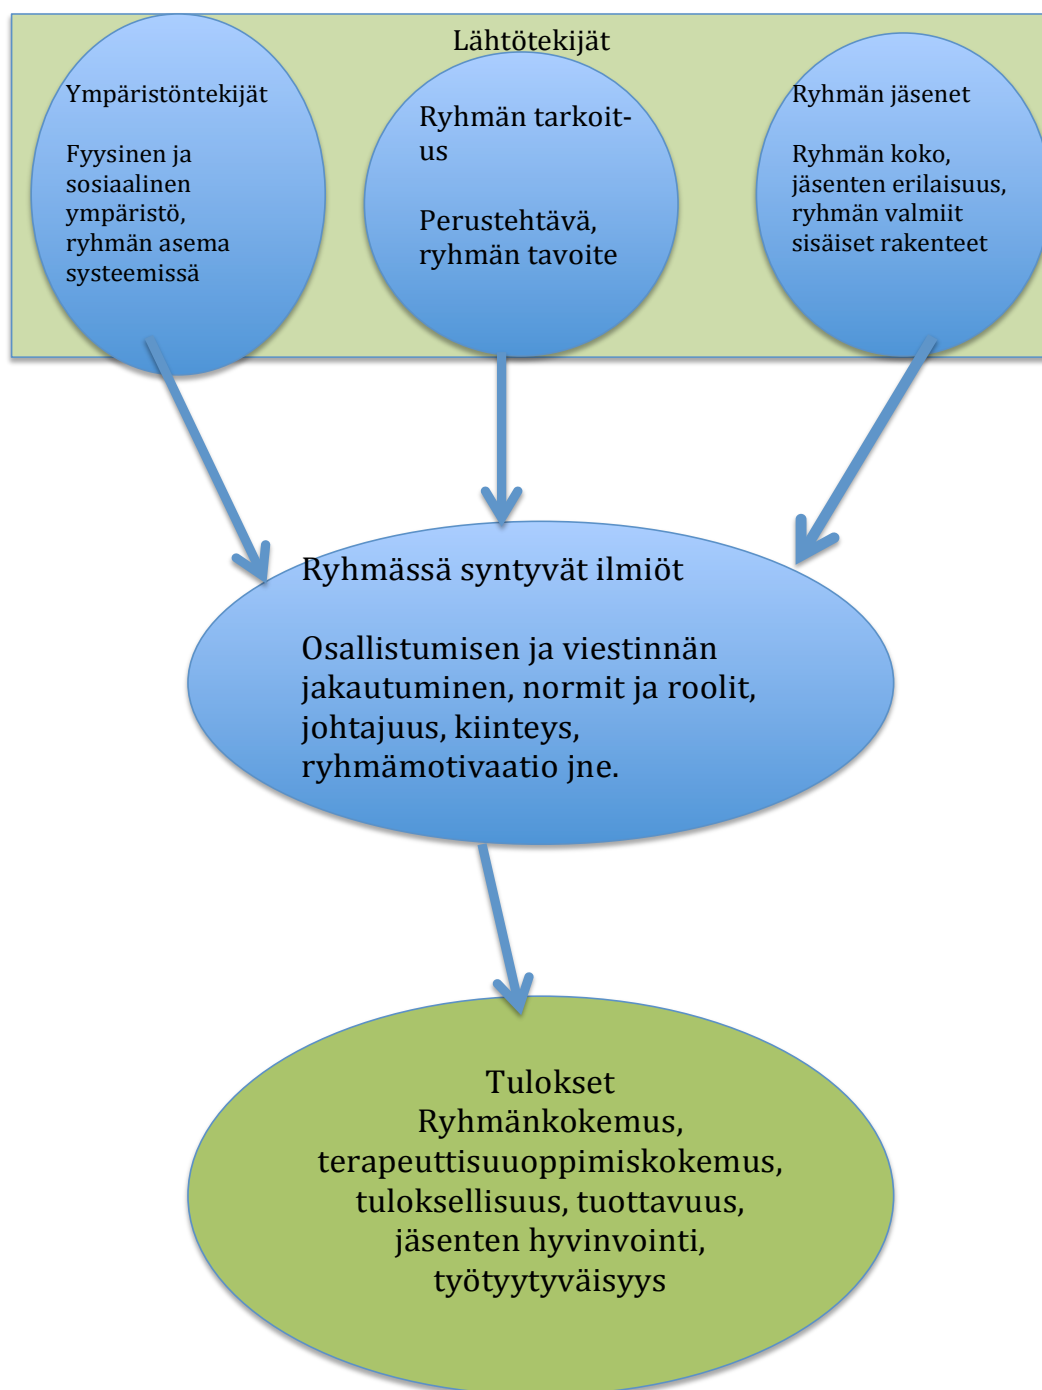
Lähtötekijät

Ympäristöntekijät

Fyysinen ja sosiaalinen ympäristö, ryhmän asema systeemissä

Ryhmän tarkoitus

Perustehtävä, ryhmän tavoite

Ryhmän jäsenet

Ryhmän koko, jäsenten erilaisuus, ryhmän valmiit sisäiset rakenteet

Ryhmässä syntyvät ilmiöt

Osallistumisen ja viestinnän jakautuminen, normit ja roolit, johtajuus, kiinteys, ryhmämotivaatio jne.

Tulokset
Ryhmänkokemus, terapeuttisuuoppimiskokemus, tuloksellisuus, tuottavuus, jäsenten hyvinvointi, työtyytyväisyys